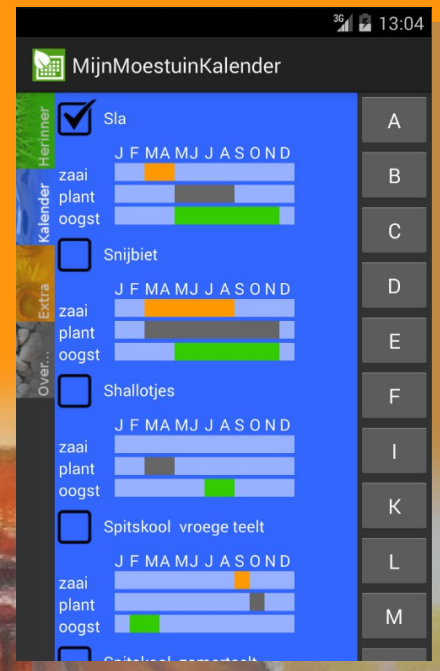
3G 13:04

MijnMoestuinKalender

Herinner
Kalender
Extra
Over...

Sla
J F M A M J J A S O N D
zaai
plant
oogst

Snijbiet
J F M A M J J A S O N D
zaai
plant
oogst

Shallotjes
J F M A M J J A S O N D
zaai
plant
oogst

Spitskool vroege teelt
J F M A M J J A S O N D
zaai
plant
oogst

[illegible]

A
B
C
D
E
F
I
K
L
M